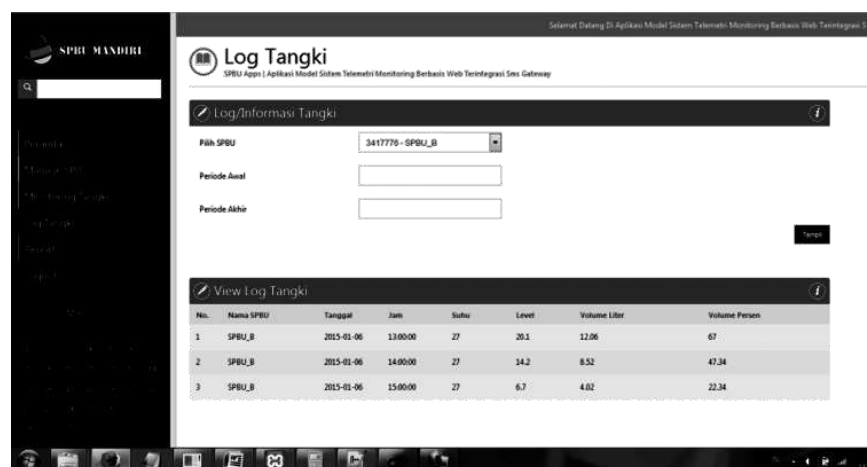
Selamat Datang Di Aplikasi Model Sistem Telemetri Monitoring Berbasis Web Terintegrasi S

SPBU MANDIRI

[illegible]

Log Tangki
SPBU Apps | Aplikasi Model Sistem Telemetri Monitoring Berbasis Web Terintegrasi Sms Gateway

Log/Informasi Tangki

Pilih SPBU 3417776 - SPBU_B

Periode Awal

Periode Akhir

Tampil

View Log Tangki

| No. | Nama SPBU | Tanggal | Jam | Suhu | Level | Volume Liter | Volume Persen |
|---|---|---|---|---|---|---|---|
| 1 | SPBU_B | 2015-01-06 | 13:00:00 | 27 | 20.1 | 12.06 | 67 |
| 2 | SPBU_B | 2015-01-06 | 14:00:00 | 27 | 14.2 | 8.52 | 47.34 |
| 3 | SPBU_B | 2015-01-06 | 15:00:00 | 27 | 6.7 | 4.02 | 22.34 |